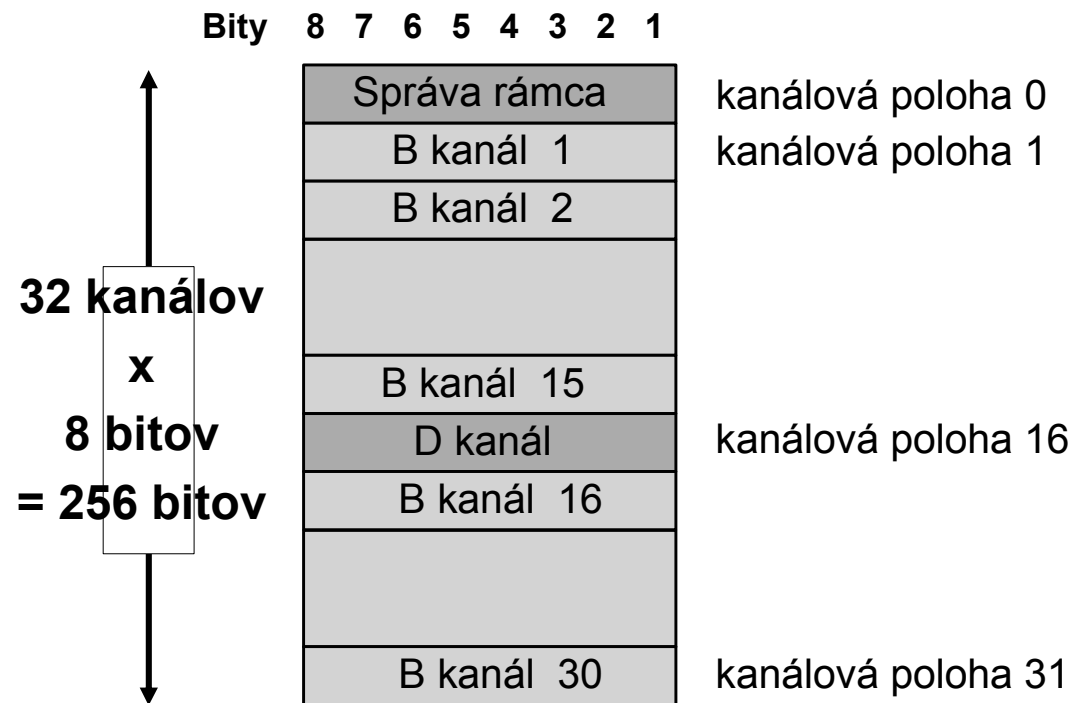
Bity 8 7 6 5 4 3 2 1

32 kanálov
x
8 bitov
= 256 bitov

| |
|---|
| Správa rámca |
| B kanál 1 |
| B kanál 2 |
| |
| B kanál 15 |
| D kanál |
| B kanál 16 |
| |
| B kanál 30 |

kanálová poloha 0
kanálová poloha 1
kanálová poloha 16
kanálová poloha 31